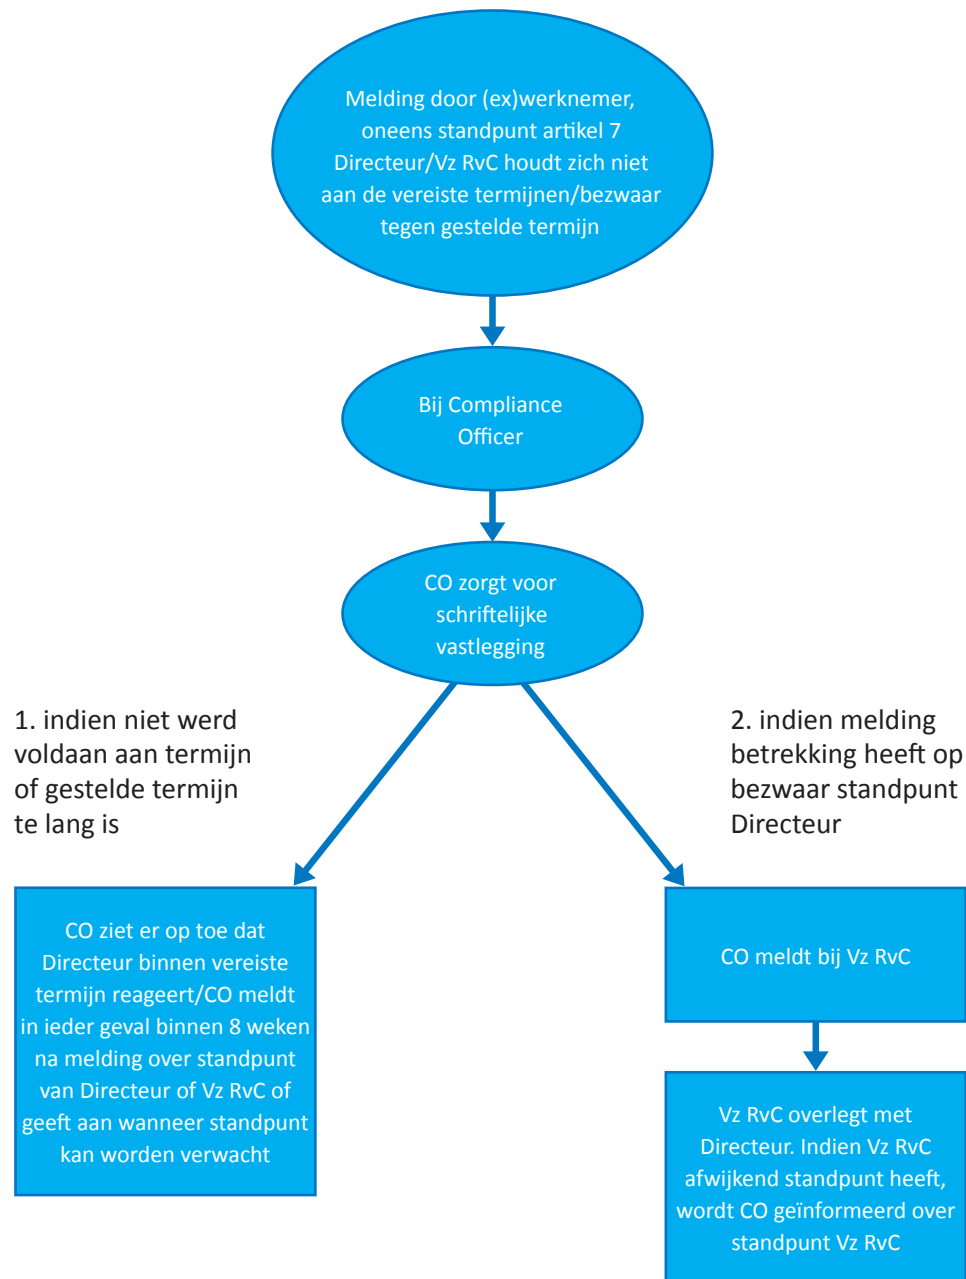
Melding door (ex)werknemer, oneens standpunt artikel 7 Directeur/Vz RvC houdt zich niet aan de vereiste termijnen/bezwaar tegen gestelde termijn

Bij Compliance Officer

CO zorgt voor schriftelijke vastlegging

1. indien niet werd voldaan aan termijn of gestelde termijn te lang is

2. indien melding betrekking heeft op bezwaar standpunt Directeur

CO ziet er op toe dat Directeur binnen vereiste termijn reageert/CO meldt in ieder geval binnen 8 weken na melding over standpunt van Directeur of Vz RvC of geeft aan wanneer standpunt kan worden verwacht

CO meldt bij Vz RvC

Vz RvC overlegt met Directeur. Indien Vz RvC afwijkend standpunt heeft, wordt CO geïnformeerd over standpunt Vz RvC